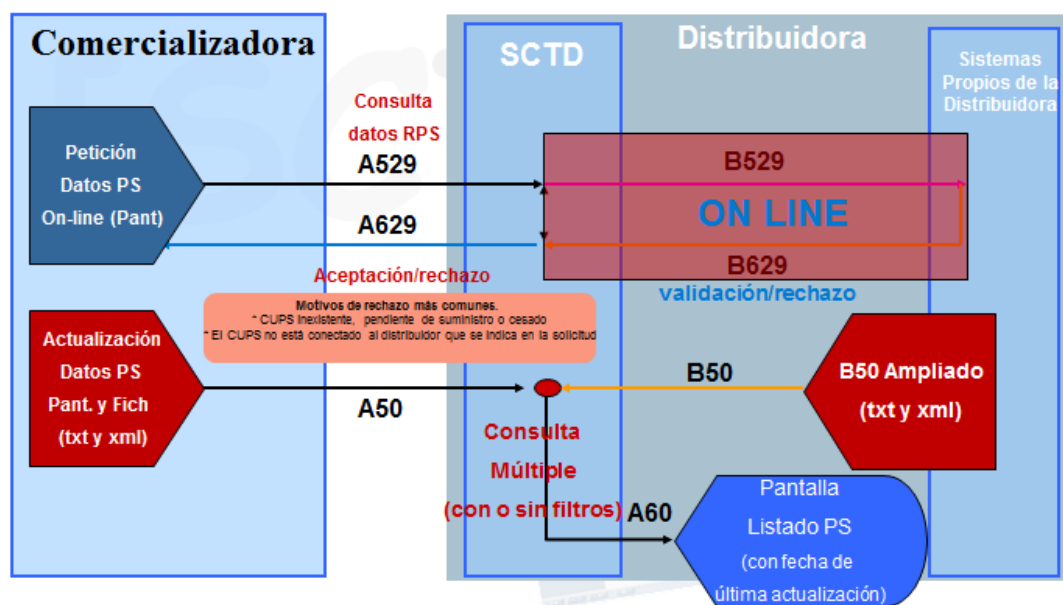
Comercializadora

SCTD

Distribuidora

Sistemas Propios de la Distribuidora

Petición Datos PS On-line (Pant)

Consulta datos RPS

A529

B529

ON LINE

A629

B629

Aceptación/rechazo

validación/rechazo

Motivos de rechazo más comunes.
* CUPS inexistente, pendiente de suministro o cesado
* El CUPS no está conectado al distribuidor que se indica en la solicitud

Actualización Datos PS Pant. y Fich (txt y xml)

A50

B50

B50 Ampliado (txt y xml)

Consulta Múltiple (con o sin filtros)

A60

Pantalla Listado PS (con fecha de última actualización)